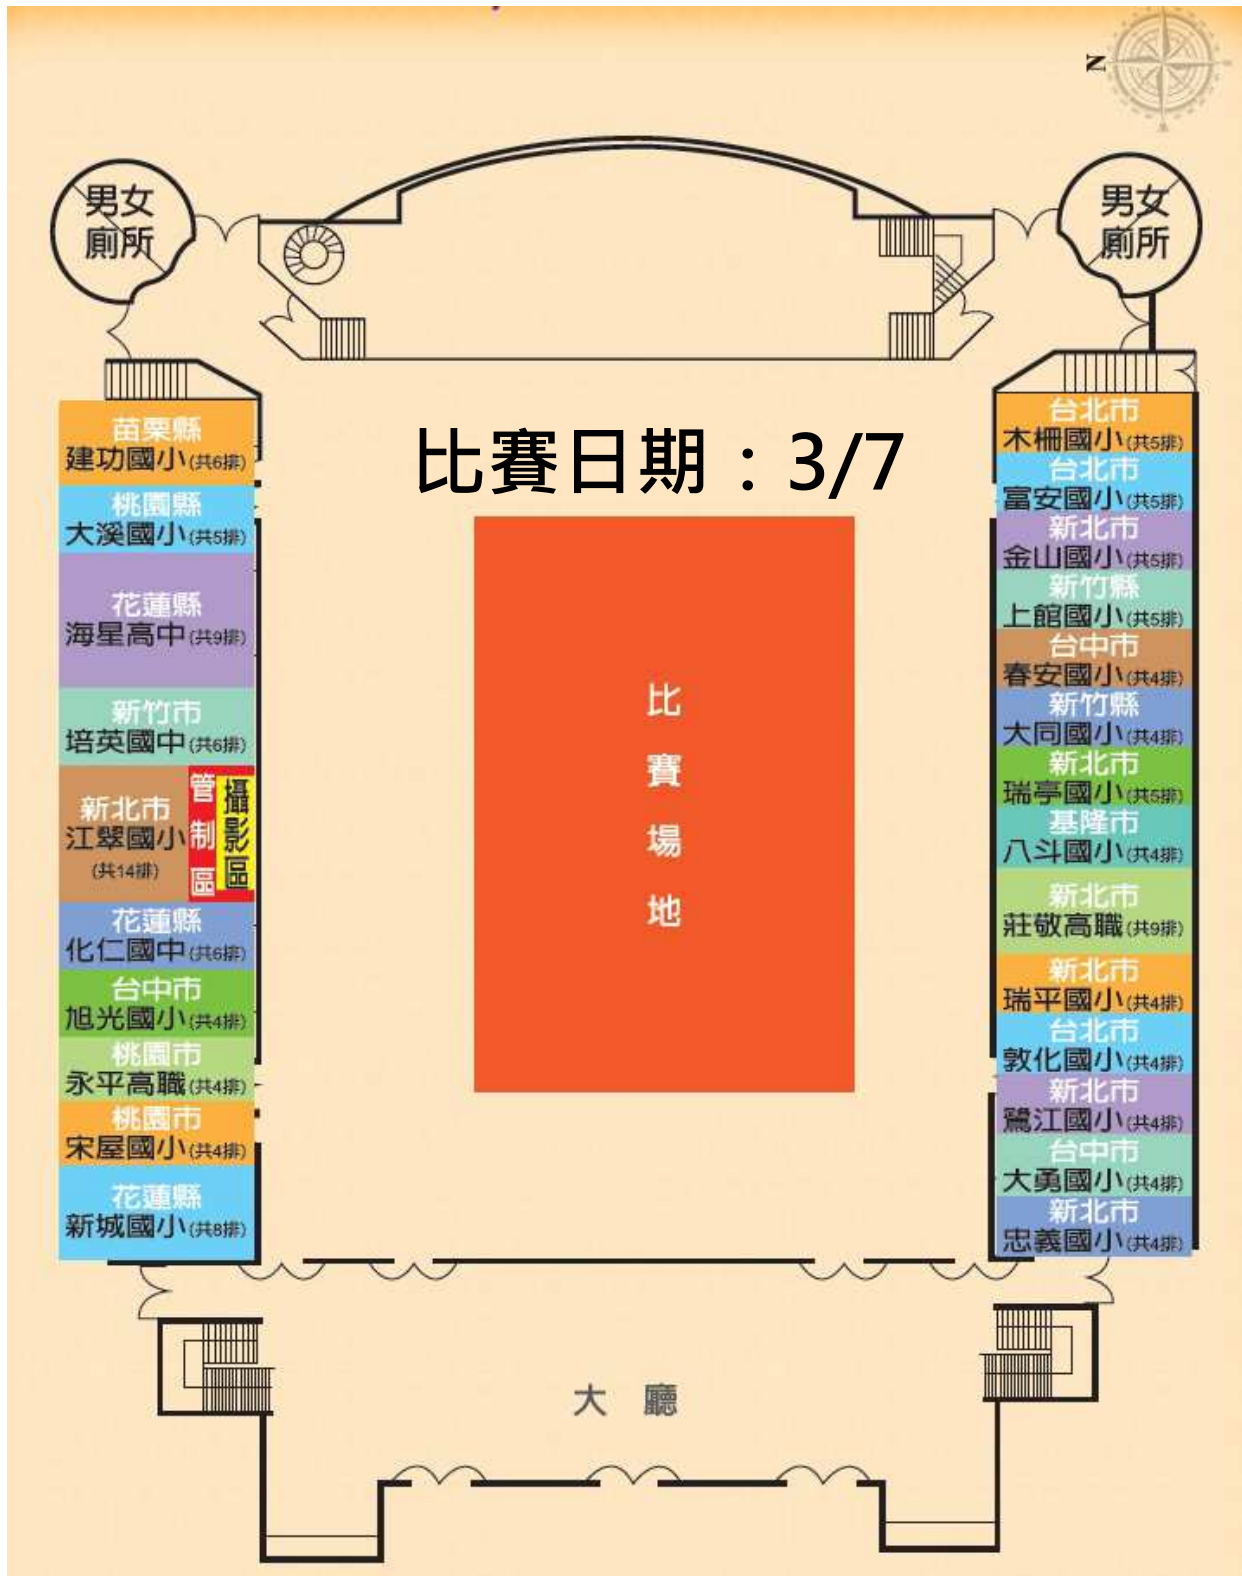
N

男女廁所

男女廁所

比賽日期：3/7

苗栗縣
建功國小(共6排)

桃園縣
大溪國小(共5排)

花蓮縣
海星高中(共9排)

新竹市
培英國中(共6排)

新北市
江翠國小
(共14排)

管制區

攝影區

花蓮縣
化仁國中(共6排)

台中市
旭光國小(共4排)

桃園市
永平高職(共4排)

桃園市
宋屋國小(共4排)

花蓮縣
新城國小(共8排)

比賽場地

台北市
木柵國小(共5排)

台北市
富安國小(共5排)

新北市
金山國小(共5排)

新竹縣
上館國小(共5排)

台中市
春安國小(共4排)

新竹縣
大同國小(共4排)

新北市
瑞亭國小(共5排)

基隆市
八斗國小(共4排)

新北市
莊敬高職(共9排)

新北市
瑞平國小(共4排)

台北市
敦化國小(共4排)

新北市
鷺江國小(共4排)

台中市
大勇國小(共4排)

新北市
忠義國小(共4排)

大 廳